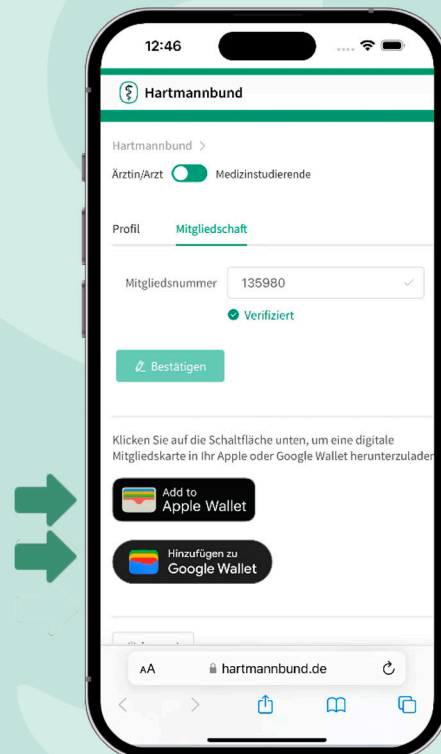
12:46

Hartmannbund

Hartmannbund >

Ärztin/Arzt Medizinstudierende

Profil Mitgliedschaft

Mitgliedsnummer 135980

Verifiziert

Bestätigen

Klicken Sie auf die Schaltfläche unten, um eine digitale Mitgliedskarte in Ihr Apple oder Google Wallet herunterzuladen

Add to Apple Wallet

Hinzufügen zu Google Wallet

AA hartmannbund.de